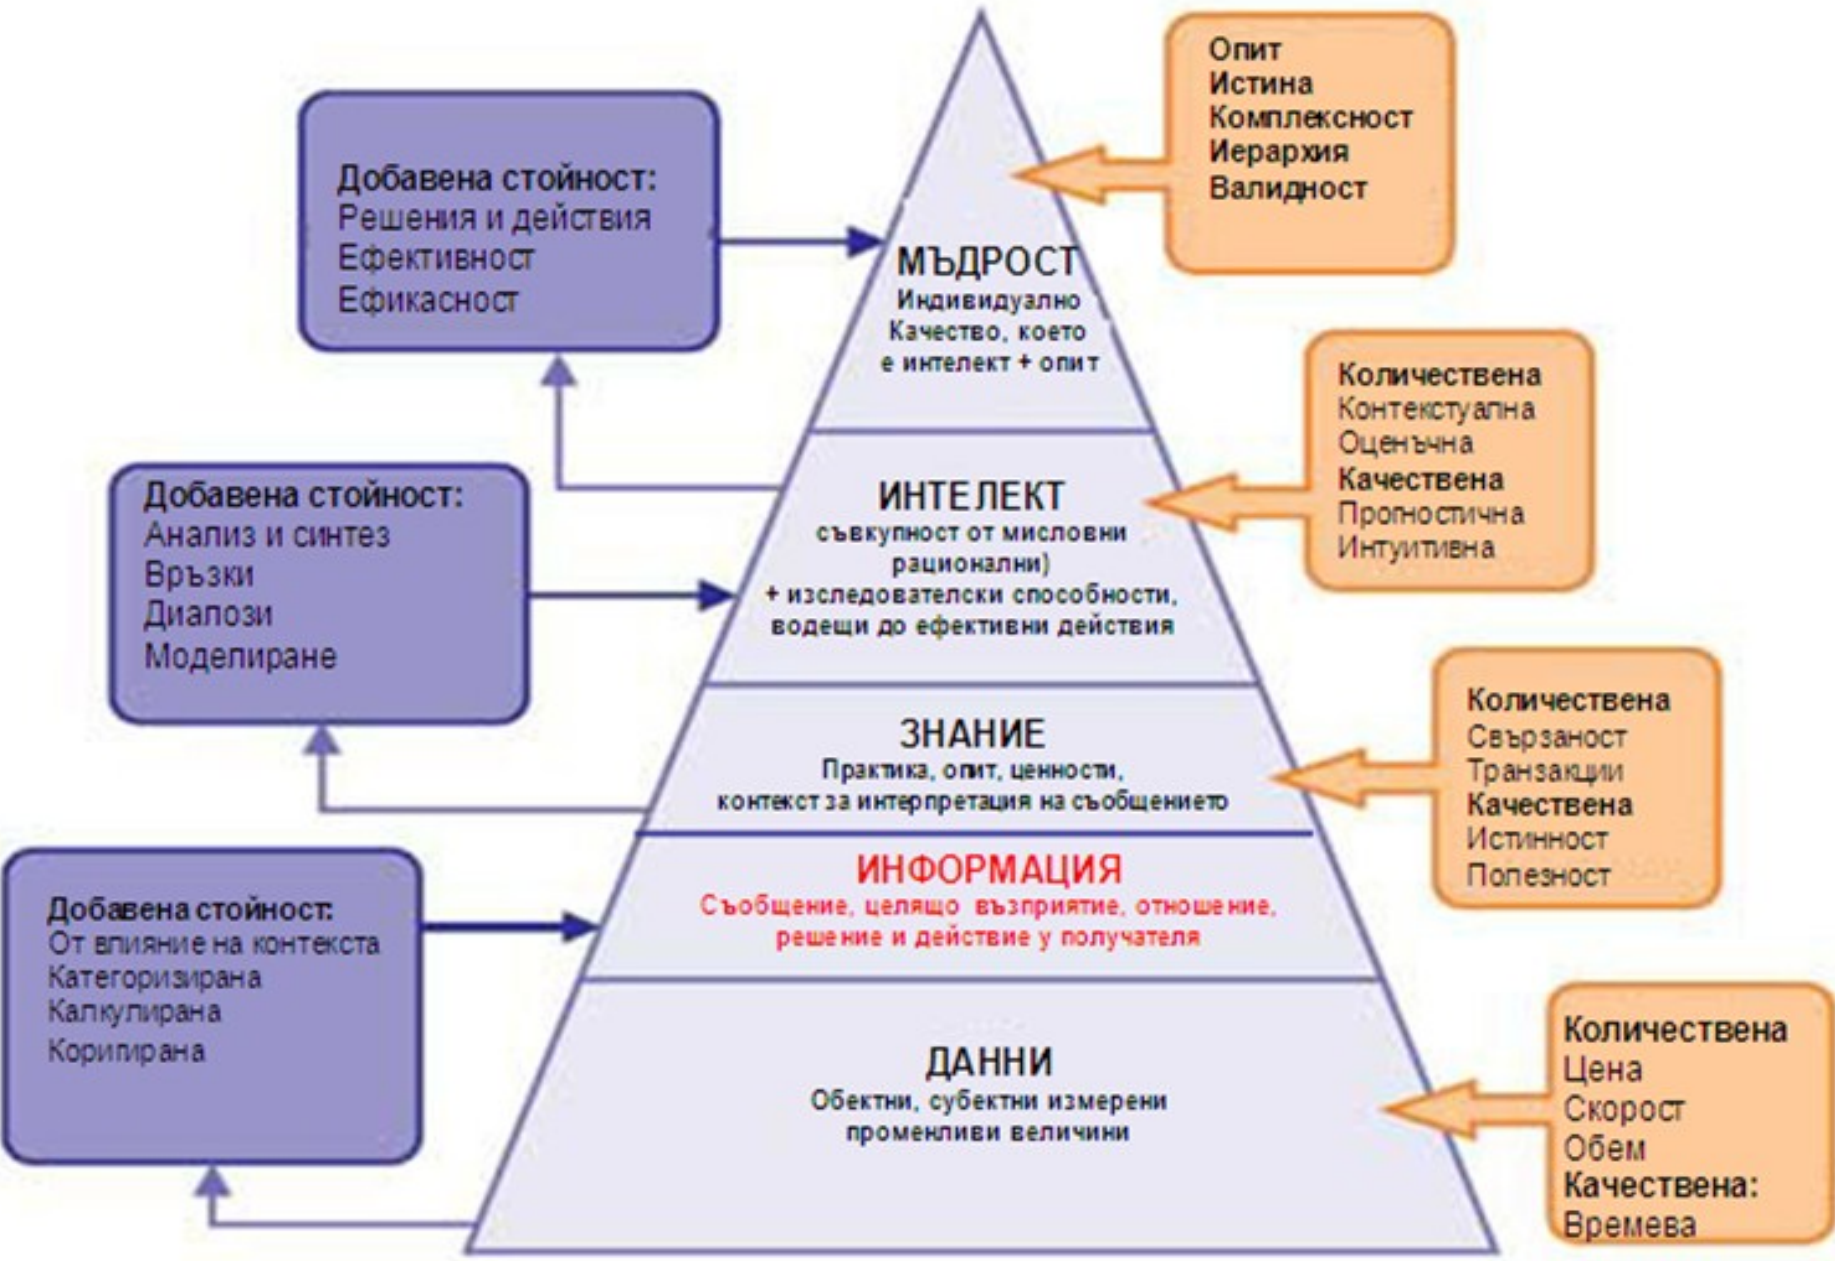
Опит
Истина
Комплексност
Иерархия
Валидност

Добавена стойност:
Решения и действия
Ефективност
Ефикасност

МЪДРОСТ
Индивидуално
Качество, което е интелект + опит

Количествена
Контекстуална
Оценъчна
Качествена
Прогностична
Интуитивна

Добавена стойност:
Анализ и синтез
Връзки
Диапози
Моделиране

ИНТЕЛЕКТ
съвкупност от мисловни рационални)
+ изследователски способности, водещи до ефективни действия

Количествена
Свързаност
Транзакции
Качествена
Истинност
Полезност

ЗНАНИЕ
Практика, опит, ценности, контекст за интерпретация на съобщението

ИНФОРМАЦИЯ
Съобщение, целящо възприятие, отношение, решение и действие у получателя

Добавена стойност:
От влияние на контекста
Категоризирана
Калкулирана
Корипирана

ДАННИ
Обектни, субектни измерени променливи величини

Количествена
Цена
Скорост
Обем
Качествена:
Времева